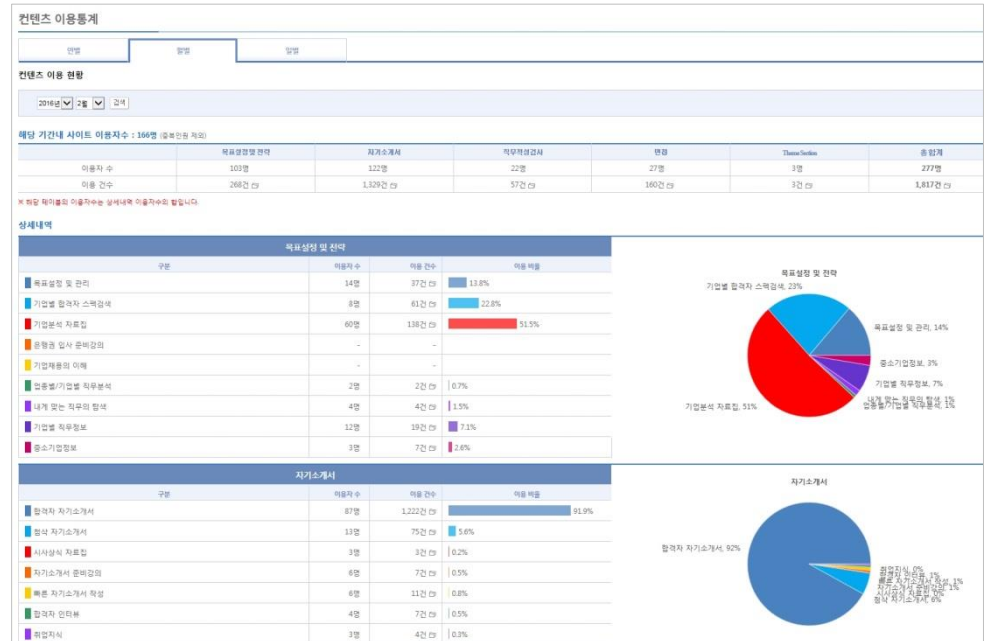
컨텐츠 이용통계

연별 | 월별 | 일별

컨텐츠 이용 현황

2016년 2월 검색

해당 기간내 사이트 이용자수 : 166명 (중복인원 제외)

| | 목표설정및전략 | 자기소개서 | 직무적성검사 | 면접 | ThemeSection | 총 합계 |
|---|---|---|---|---|---|---|
| 이용자 수 | 103명 | 122명 | 22명 | 27명 | 3명 | 277명 |
| 이용 건수 | 268건 | 1,329건 | 57건 | 160건 | 3건 | 1,817건 |

※ 하단 테이블의 이용자수는 상세내역 이용자수의 합입니다.

상세내역

목표설정 및 전략

| 구분 | 이용자 수 | 이용 건수 | 이용 비율 |
|---|---|---|---|
| 목표설정 및 관리 | 14명 | 37건 | 13.8% |
| 기업별 합격자 스펙검색 | 8명 | 61건 | 22.8% |
| 기업분석 자료집 | 60명 | 138건 | 51.5% |
| 은행권 입사 준비강의 | - | - | |
| 기업채용의 이해 | - | - | |
| 업종별/기업별 직무분석 | 2명 | 2건 | 0.7% |
| 내게 맞는 직무의 탐색 | 4명 | 4건 | 1.5% |
| 기업별 직무정보 | 12명 | 19건 | 7.1% |
| 중소기업정보 | 3명 | 7건 | 2.6% |

목표설정 및 전략
기업별 합격자 스펙검색, 23%
목표설정 및 관리, 14%
중소기업정보, 3%
기업별 직무정보, 7%
내게 맞는 직무의 탐색, 1%
업종별/기업별 직무분석, 1%
기업분석 자료집, 51%

자기소개서

| 구분 | 이용자 수 | 이용 건수 | 이용 비율 |
|---|---|---|---|
| 합격자 자기소개서 | 87명 | 1,222건 | 91.9% |
| 첨삭 자기소개서 | 13명 | 75건 | 5.6% |
| 시사상식 자료집 | 3명 | 3건 | 0.2% |
| 자기소개서 준비강의 | 6명 | 7건 | 0.5% |
| 빠른 자기소개서 작성 | 6명 | 11건 | 0.8% |
| 합격자 인터뷰 | 4명 | 7건 | 0.5% |
| 취업지식 | 3명 | 4건 | 0.3% |

자기소개서
합격자 자기소개서, 92%
취업지식, 0%
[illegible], 1%
빠른 자기소개서 작성, 1%
자기소개서 준비강의, 1%
시사상식 자료집, 0%
첨삭 자기소개서, 6%